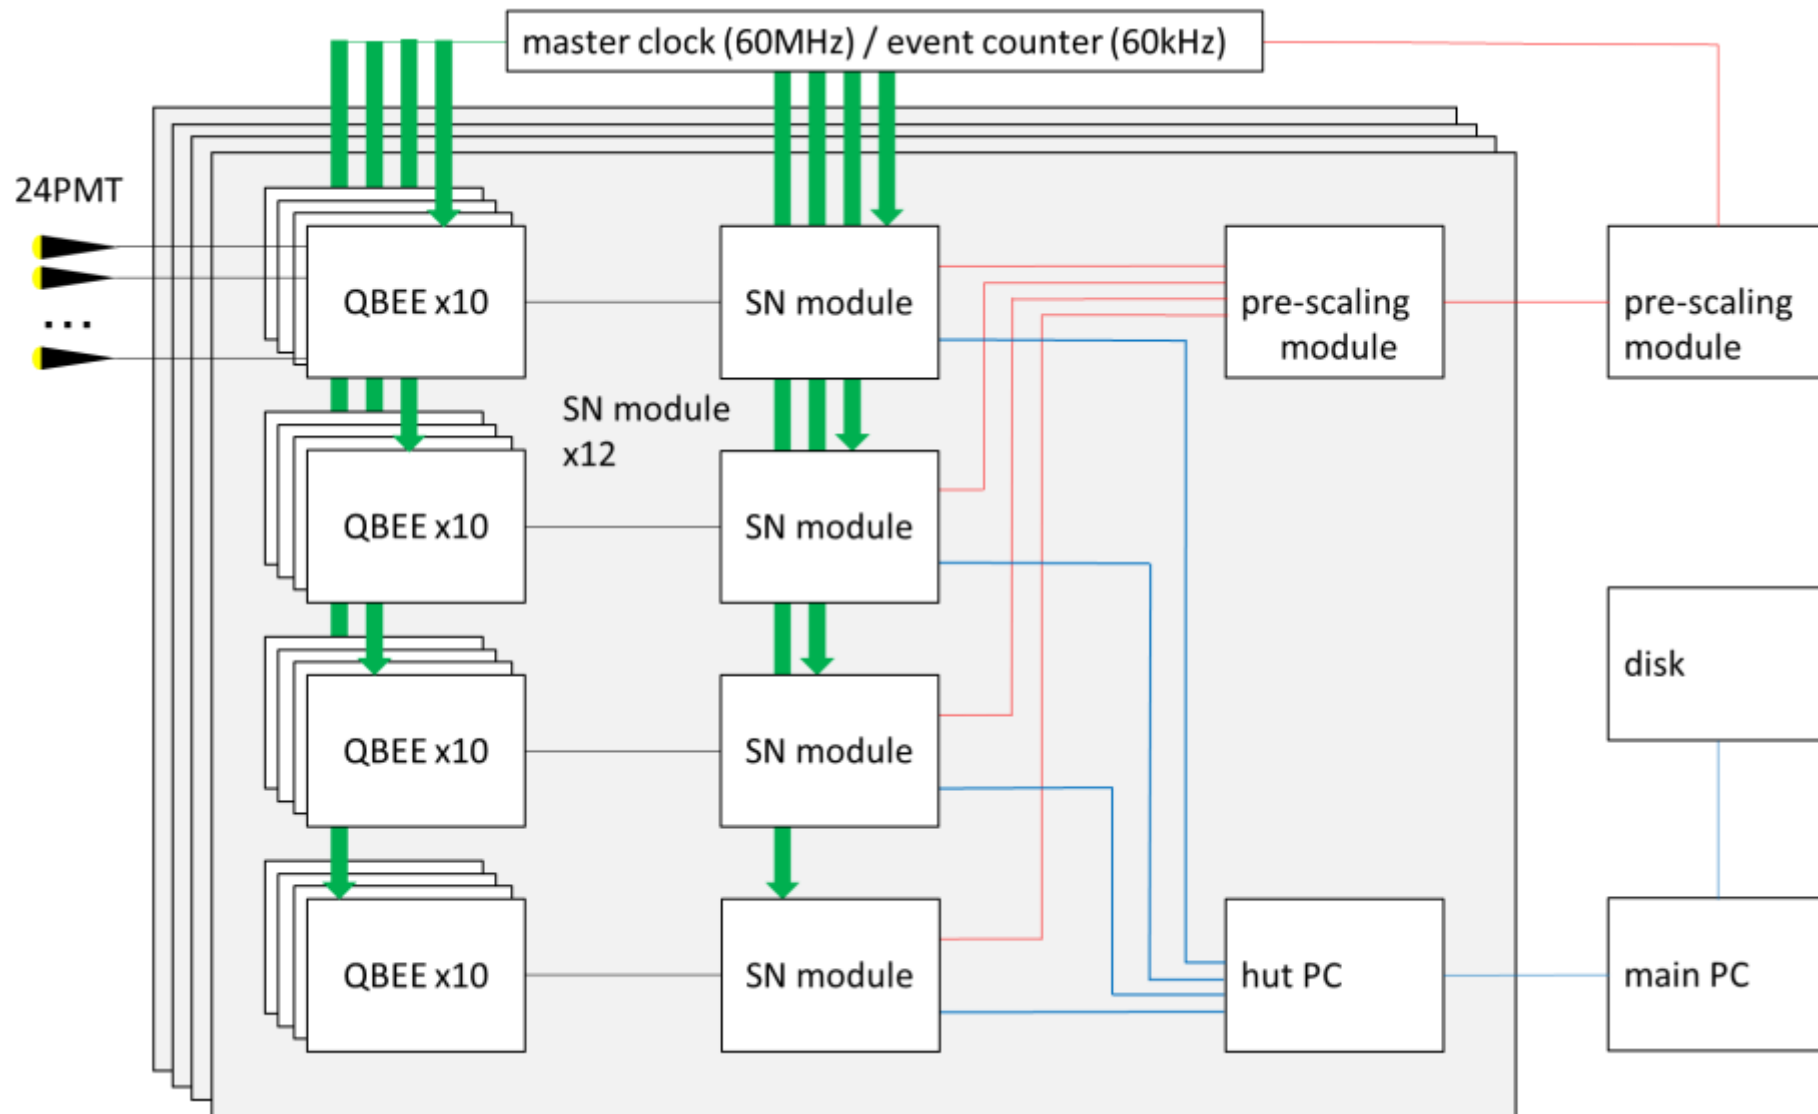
master clock (60MHz) / event counter (60kHz)

24PMT

...

QBEE x10

SN module

pre-scaling module

pre-scaling module

SN module x12

QBEE x10

SN module

disk

QBEE x10

SN module

QBEE x10

SN module

hut PC

main PC